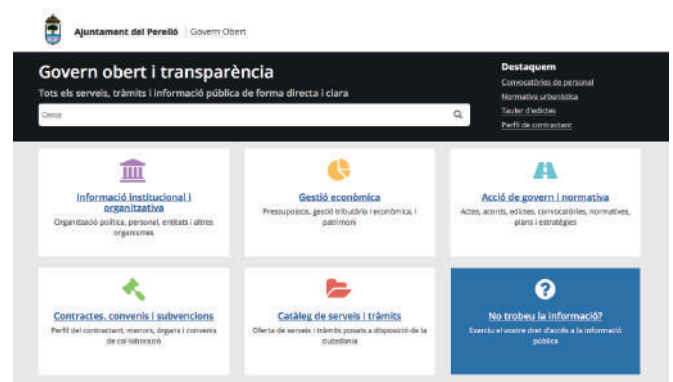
Ajuntament del Perelló | Govern Obert

Govern obert i transparència

Tots els serveis, tràmits i informació pública de forma directa i clara

Cerca

Destaquem

Convocatòries de personal

Normativa urbanística

Tauler d'edictes

Perfil de contractant

Informació institucional i organitzativa

Organització política, personal, entitats i altres organismes

Gestió econòmica

Pressupostos, gestió tributària i econòmica, i patrimoni

Acció de govern i normativa

Actes, acords, edictes, convocatòries, normatives, plans i estratègies

Contractes, convenis i subvencions

Perfil del contractant, menors, òrgans i convenis de col·laboració

Catàleg de serveis i tràmits

Oferta de serveis i tràmits posats a disposició de la ciutadania

No trobeu la informació?

Exerciu el vostre dret d'accés a la informació pública